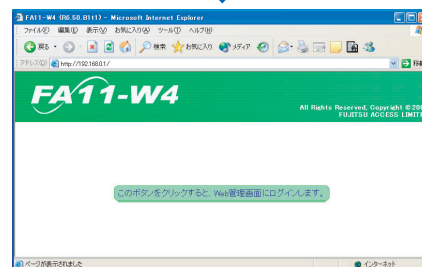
FA11-W4 (R6.50.B1t1) - Microsoft Internet Explorer
ファイル(F) 編集(E) 表示(V) お気に入り(A) ツール(T) ヘルプ(H)
戻る 検索 お気に入り メディア
アドレス(D) http://192.168.0.1/
移動

FA11-W4
All Rights Reserved, Copyright © 200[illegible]
FUJITSU ACCESS LIMIT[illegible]

このボタンをクリックすると、Web管理画面にログインします。

ページが表示されました
インターネット